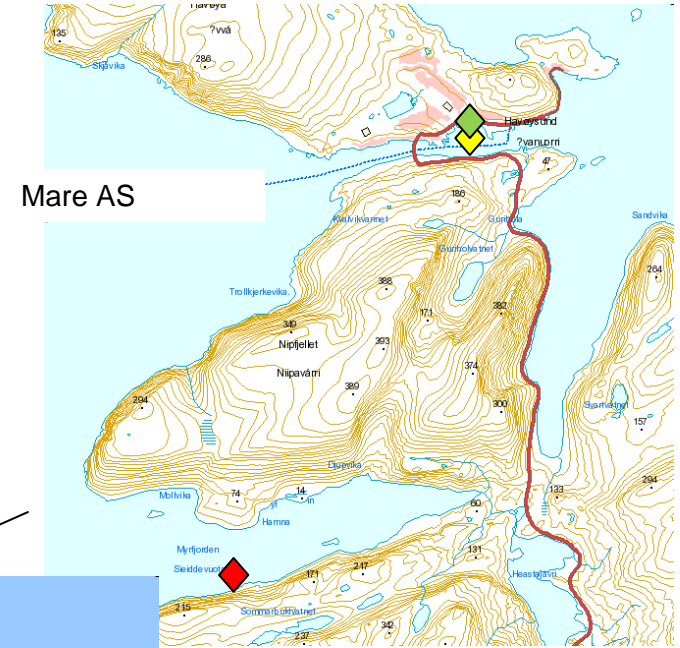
Havøya
135
Skjåvika
286
?vvá
Havøysund
?vanurri
47
Mare AS
186
Kvalvikvannet
Gumbola
Gumbolvatnet
Sandvika
264
Trollkjerkevika
388
382
349
171
Nipfjellet
393
Niipavárri
374
389
294
300
Svartvatnet
157
Djupvika
133
294
Mollvika
74
14
Hamna
60
Myrfjorden
131
Sieiddevuot
171
247
Heastaljávri
215
Sommarbukvatnet
237
342